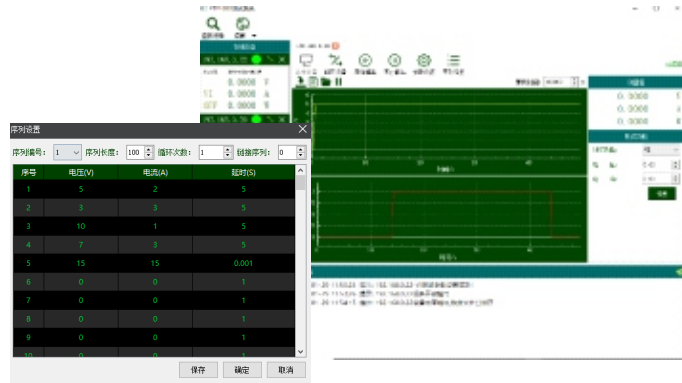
序列设置

序列编号： 1 序列长度： 100 循环次数： 1 链接序列： 0

| 序号 | 电压(V) | 电流(A) | 延时(S) |
|---|---|---|---|
| 1 | 5 | 2 | 5 |
| 2 | 3 | 3 | 5 |
| 3 | 10 | 1 | 5 |
| 4 | 7 | 3 | 5 |
| 5 | 15 | 15 | 0.001 |
| 6 | 0 | 0 | 1 |
| 7 | 0 | 0 | 1 |
| 8 | 0 | 0 | 1 |
| 9 | 0 | 0 | 1 |
| 10 | 0 | 0 | 1 |

保存 确定 取消

0.0000 V
0.0000 A
0.0000 W

0.0000
0.0000
0.0000

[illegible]